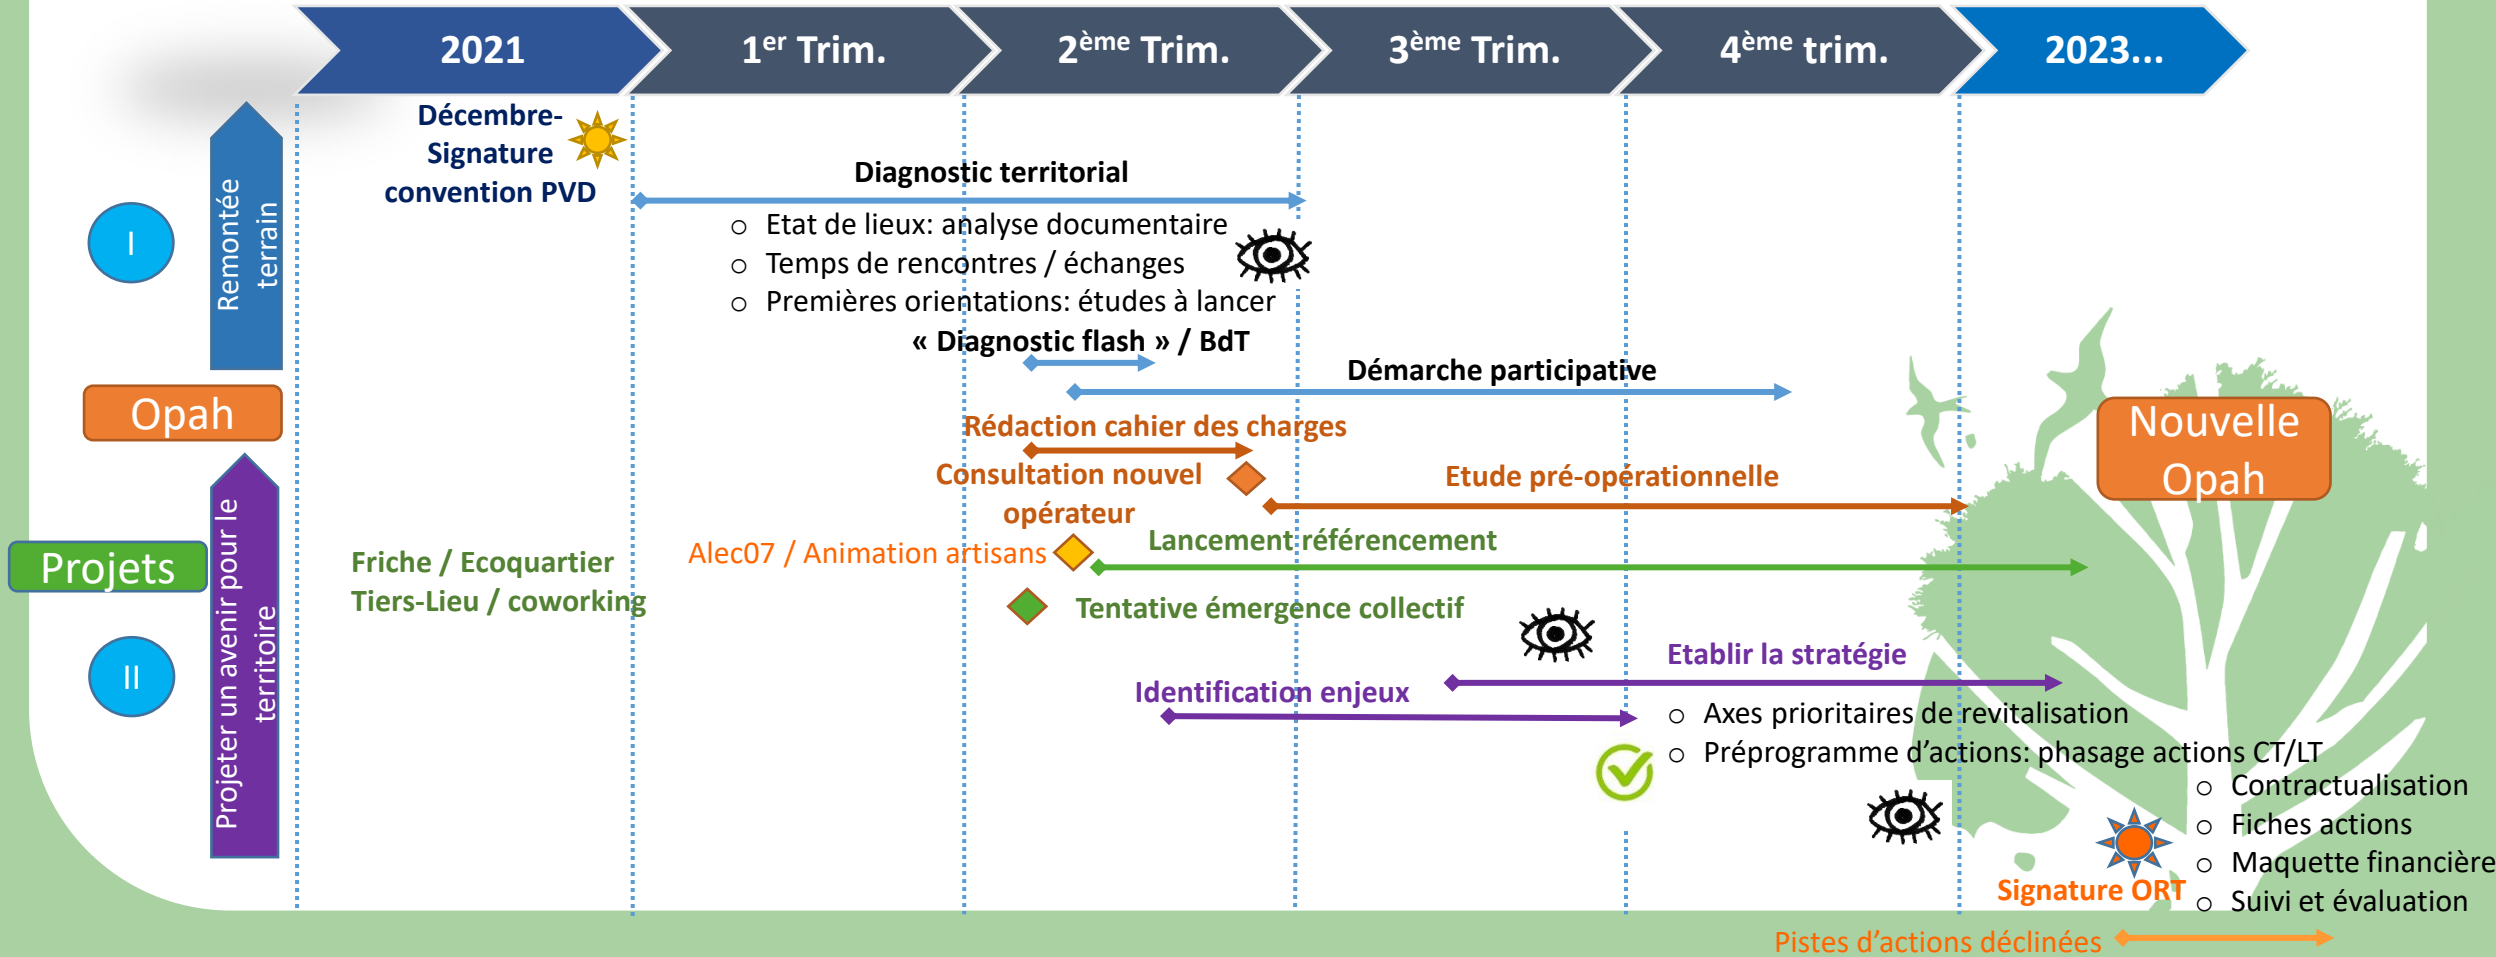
2021 | 1$^{er}$ Trim. | 2$^{ème}$ Trim. | 3$^{ème}$ Trim. | 4$^{ème}$ trim. | 2023...

I

Remontée terrain

Décembre- Signature convention PVD

Diagnostic territorial

○ Etat de lieux: analyse documentaire
○ Temps de rencontres / échanges
○ Premières orientations: études à lancer

« Diagnostic flash » / BdT

Démarche participative

Opah

Rédaction cahier des charges

Consultation nouvel opérateur

Etude pré-opérationnelle

Nouvelle Opah

Projets

Projeter un avenir pour le territoire

II

Friche / Ecoquartier
Tiers-Lieu / coworking

Alec07 / Animation artisans

Lancement référencement

Tentative émergence collectif

Etablir la stratégie

Identification enjeux

○ Axes prioritaires de revitalisation
○ Préprogramme d'actions: phasage actions CT/LT

○ Contractualisation
○ Fiches actions
○ Maquette financière
○ Suivi et évaluation

Signature ORT

Pistes d'actions déclinées